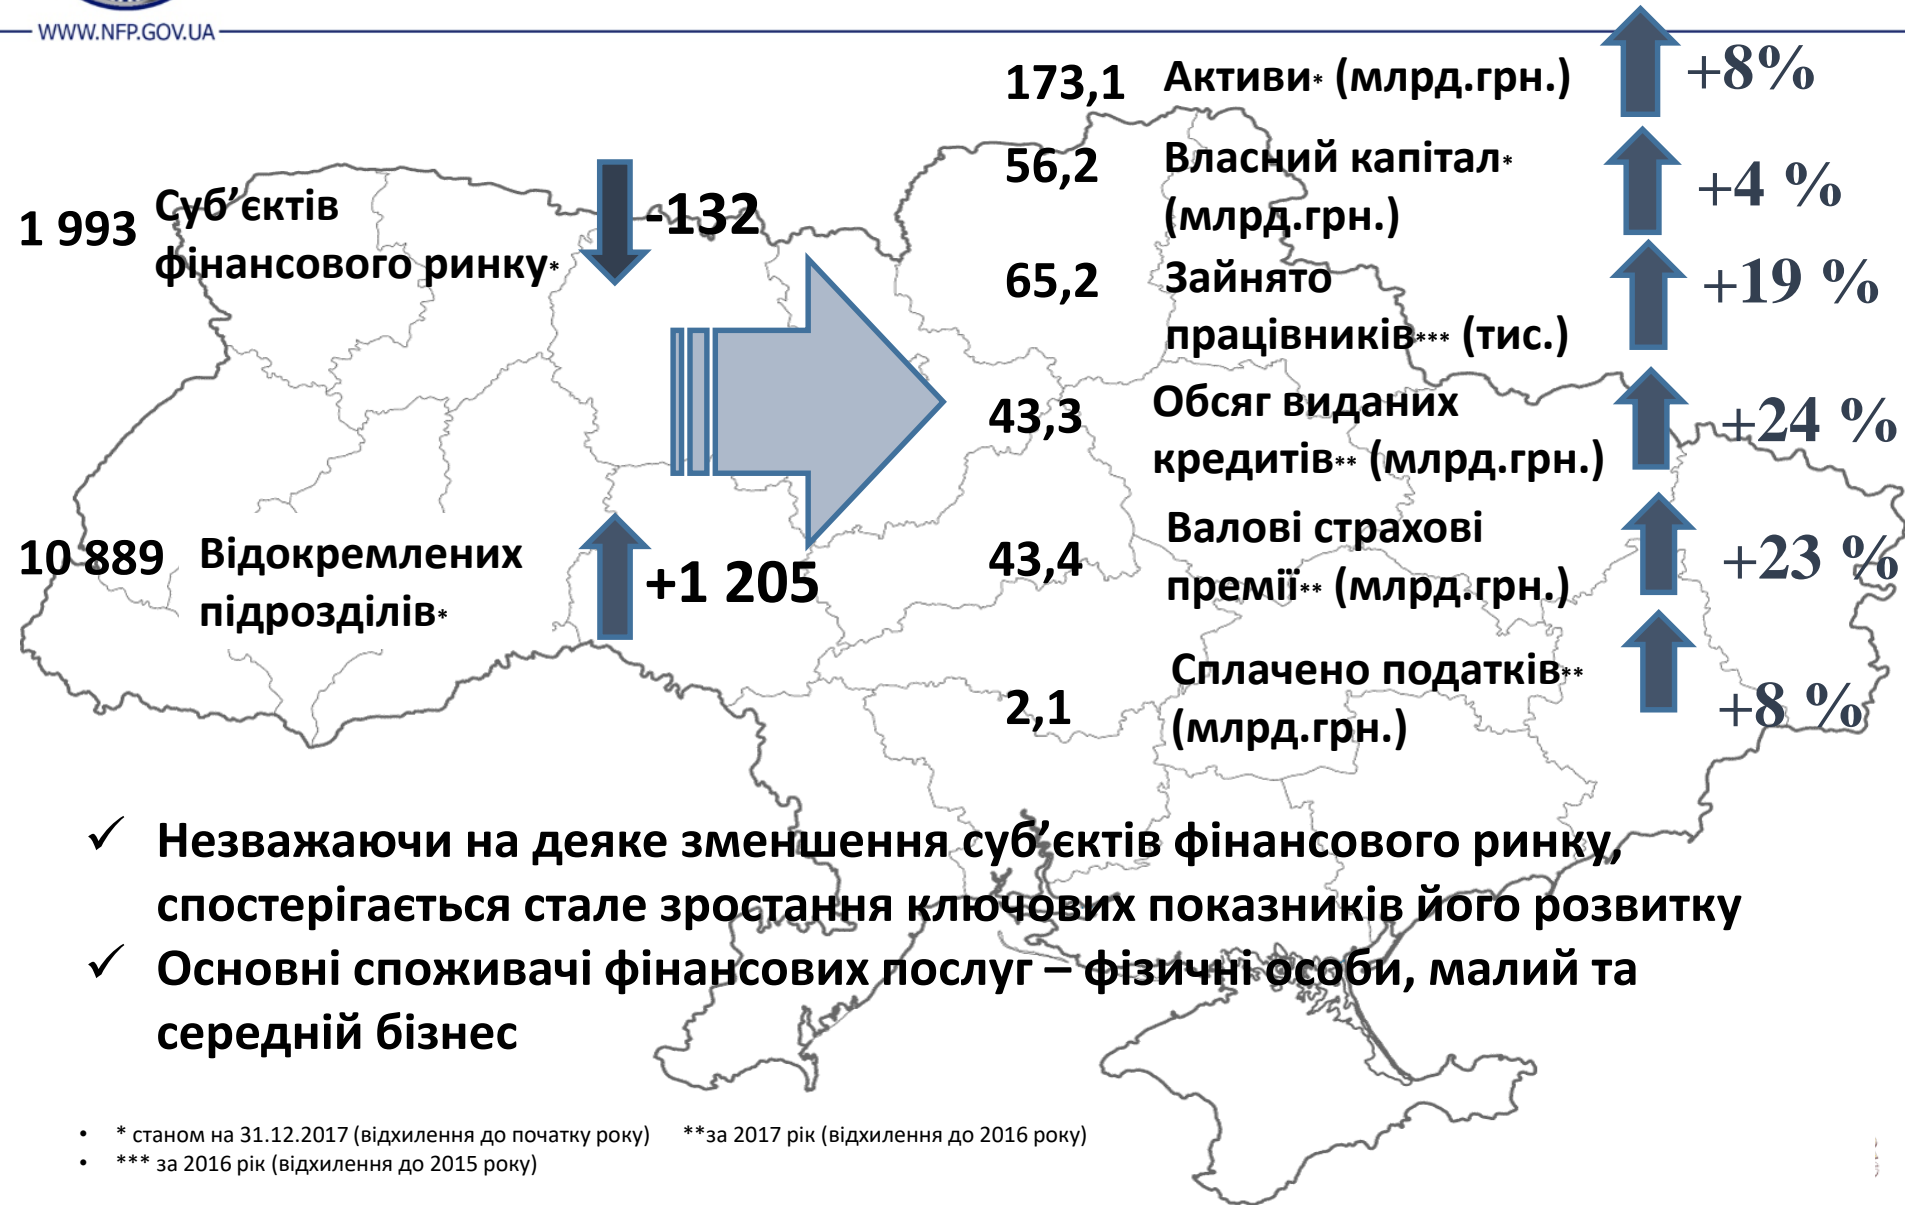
WWW.NFP.GOV.UA

1 993 Суб’єктів фінансового ринку* -132

10 889 Відокремлених підрозділів* +1 205

173,1 Активи* (млрд.грн.) +8%

56,2 Власний капітал* (млрд.грн.) +4 %

65,2 Зайнято працівників*** (тис.) +19 %

43,3 Обсяг виданих кредитів** (млрд.грн.) +24 %

43,4 Валові страхові премії** (млрд.грн.) +23 %

2,1 Сплачено податків** (млрд.грн.) +8 %

✓ Незважаючи на деяке зменшення суб’єктів фінансового ринку, спостерігається стале зростання ключових показників його розвитку

✓ Основні споживачі фінансових послуг – фізичні особи, малий та середній бізнес

• * станом на 31.12.2017 (відхилення до початку року) **за 2017 рік (відхилення до 2016 року)
• *** за 2016 рік (відхилення до 2015 року)